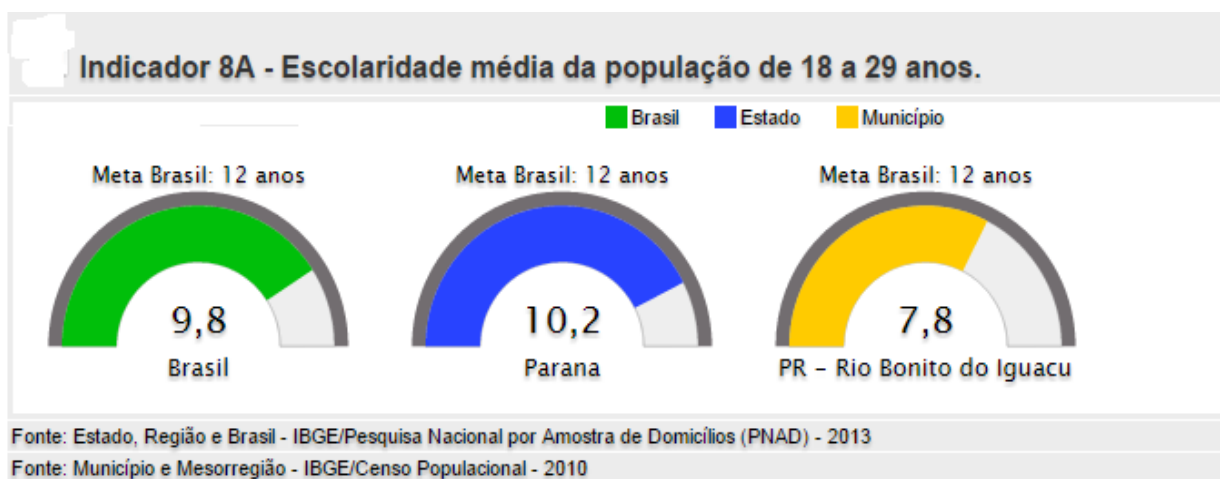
Indicador 8A - Escolaridade média da população de 18 a 29 anos.

Brasil Estado Município

Meta Brasil: 12 anos
9,8
Brasil

Meta Brasil: 12 anos
10,2
Parana

Meta Brasil: 12 anos
7,8
PR - Rio Bonito do Iguacu

Fonte: Estado, Região e Brasil - IBGE/Pesquisa Nacional por Amostra de Domicílios (PNAD) - 2013
Fonte: Município e Mesorregião - IBGE/Censo Populacional - 2010